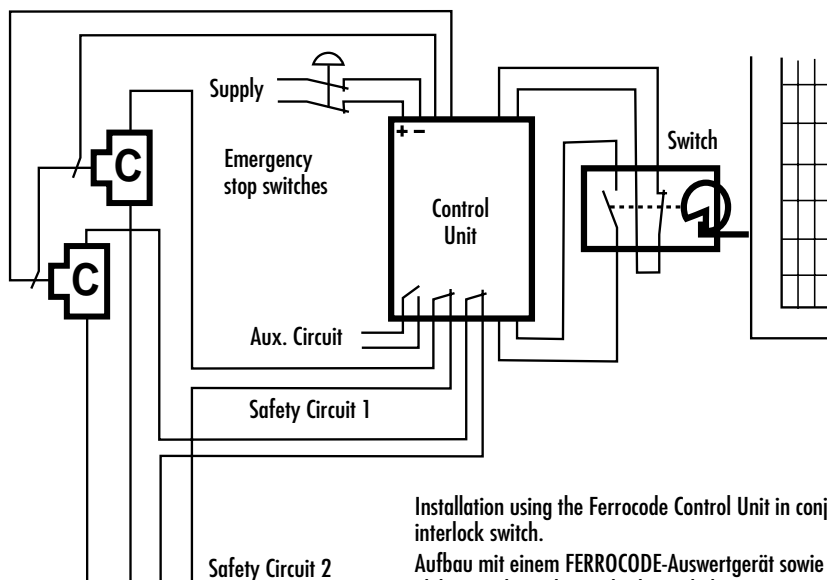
Supply

+ −

Emergency stop switches

Switch

Control Unit

C

C

Aux. Circuit

Safety Circuit 1

Safety Circuit 2

Installation using the Ferrocode Control Unit in conj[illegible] interlock switch.

Aufbau mit einem FERROCODE-Auswertgerät sowie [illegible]